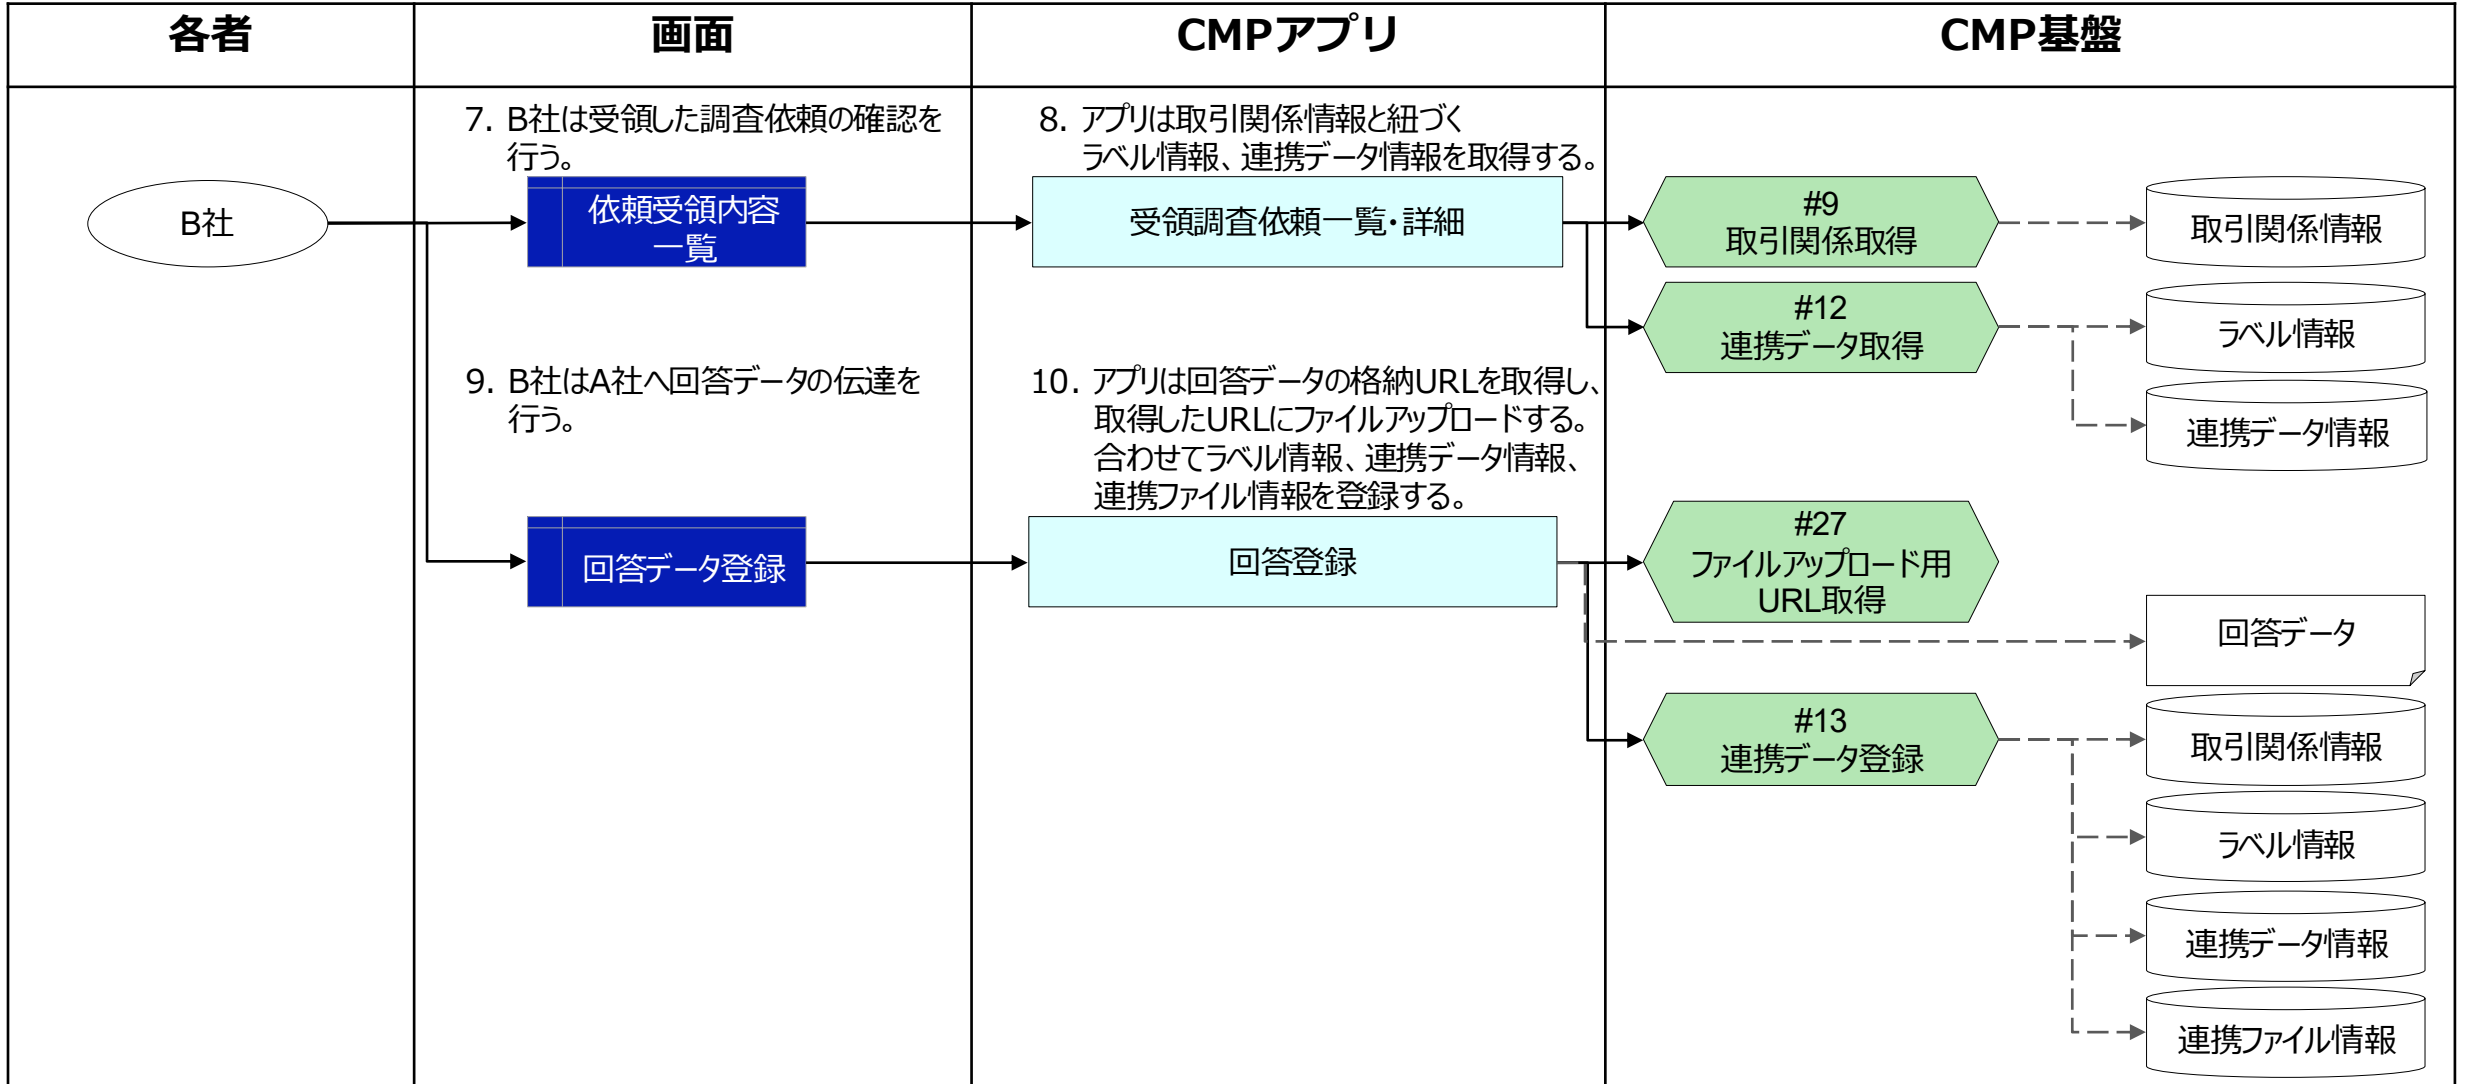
| 各者 | 画面 | CMPアプリ | CMP基盤 |
|---|---|---|---|

B社

7. B社は受領した調査依頼の確認を行う。

依頼受領内容一覧

8. アプリは取引関係情報と紐づくラベル情報、連携データ情報を取得する。

受領調査依頼一覧・詳細

#9
取引関係取得

取引関係情報

#12
連携データ取得

ラベル情報

連携データ情報

9. B社はA社へ回答データの伝達を行う。

10. アプリは回答データの格納URLを取得し、取得したURLにファイルアップロードする。合わせてラベル情報、連携データ情報、連携ファイル情報を登録する。

回答データ登録

回答登録

#27
ファイルアップロード用
URL取得

回答データ

#13
連携データ登録

取引関係情報

ラベル情報

連携データ情報

連携ファイル情報